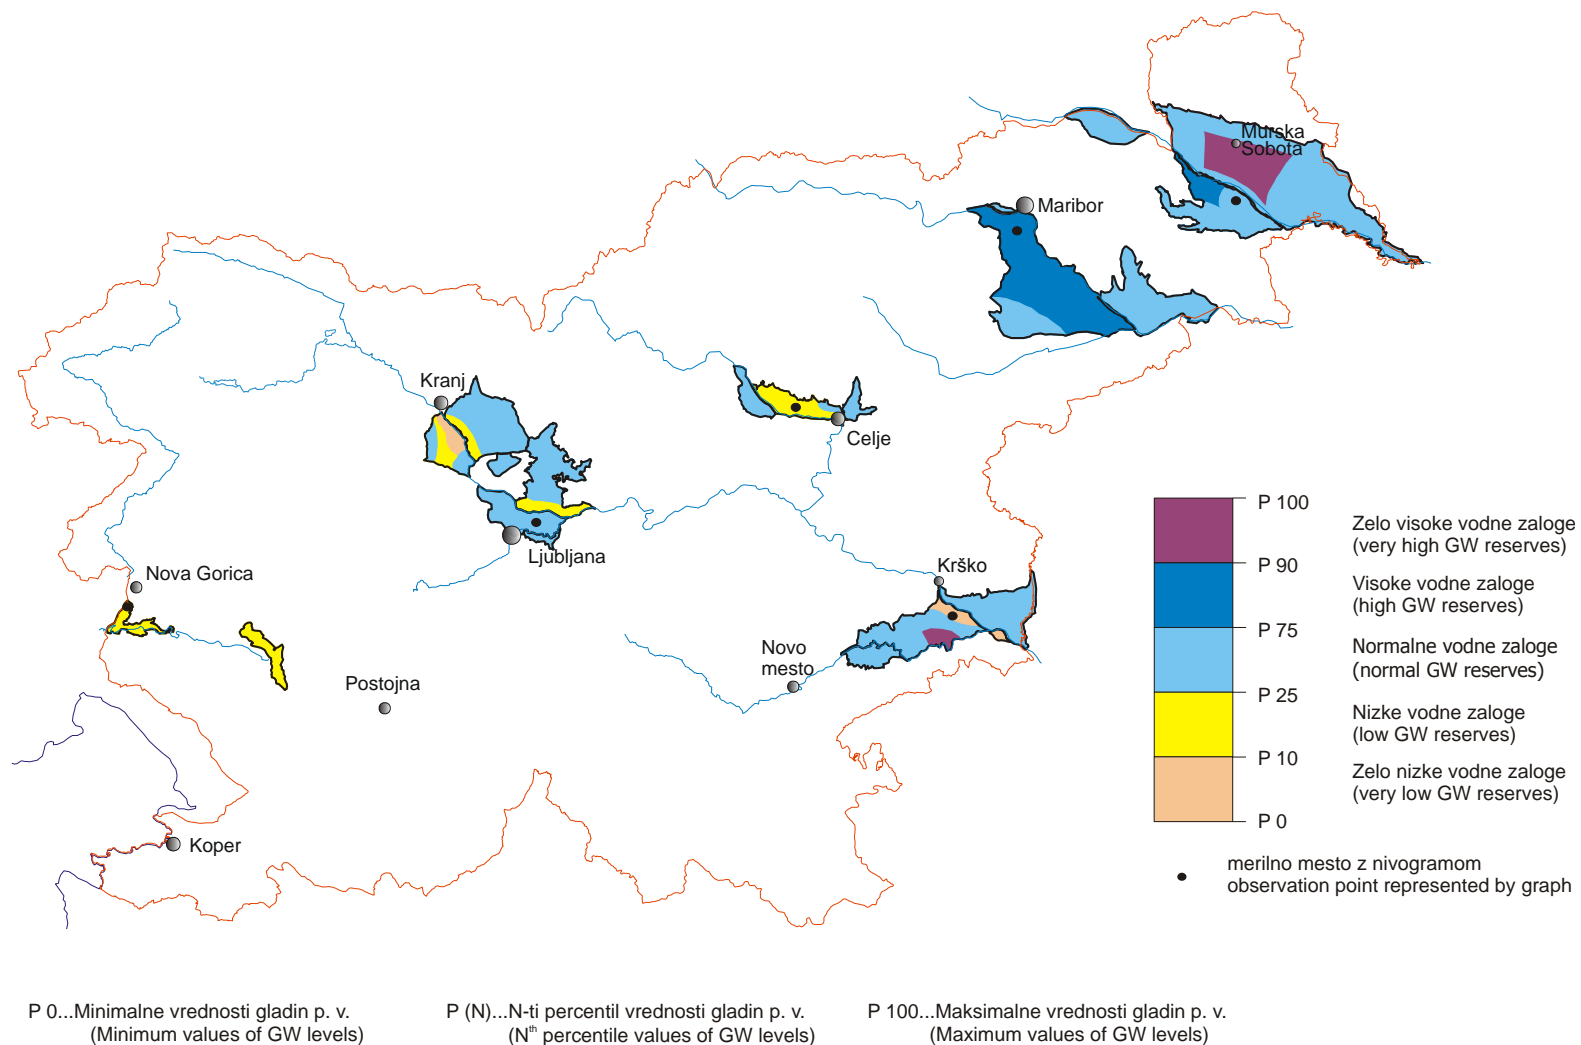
Murska Sobota

Maribor

Kranj

Celje

Ljubljana

Nova Gorica

Krško

Novo mesto

Postojna

Koper

P 100

P 90

P 75

P 25

P 10

P 0

Zelo visoke vodne zaloge (very high GW reserves)

Visoke vodne zaloge (high GW reserves)

Normalne vodne zaloge (normal GW reserves)

Nizke vodne zaloge (low GW reserves)

Zelo nizke vodne zaloge (very low GW reserves)

merilno mesto z nivogramom
observation point represented by graph

P 0...Minimalne vrednosti gladin p. v.
(Minimum values of GW levels)

P (N)...N-ti percentil vrednosti gladin p. v.
($N^{th}$ percentile values of GW levels)

P 100...Maksimalne vrednosti gladin p. v.
(Maximum values of GW levels)